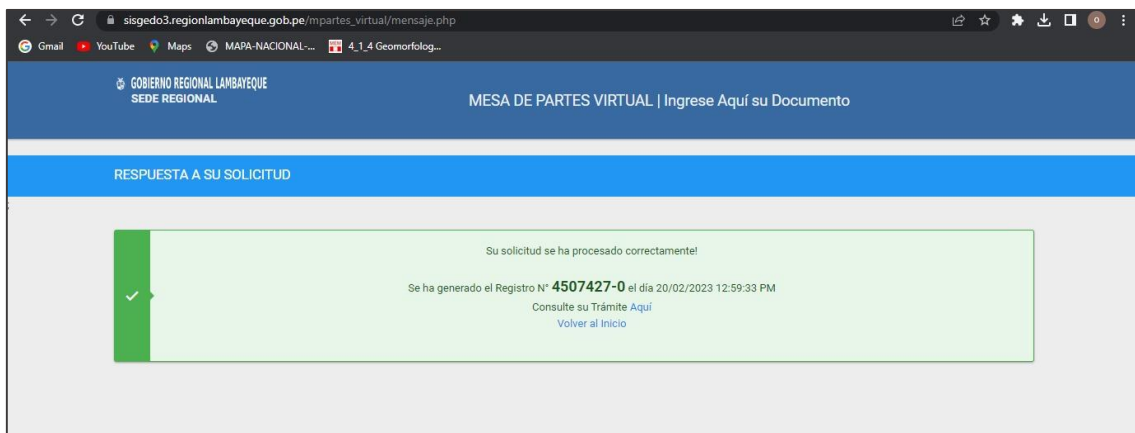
sisgedo3.regionlambayeque.gob.pe/mpartes_virtual/mensaje.php

Gmail YouTube Maps MAPA-NACIONAL-... 4_1_4 Geomorfolog...

GOBIERNO REGIONAL LAMBAYEQUE
SEDE REGIONAL

MESA DE PARTES VIRTUAL | Ingrese Aquí su Documento

RESPUESTA A SU SOLICITUD

Su solicitud se ha procesado correctamente!

Se ha generado el Registro N° **4507427-0** el día 20/02/2023 12:59:33 PM
Consulte su Trámite Aquí
Volver al Inicio